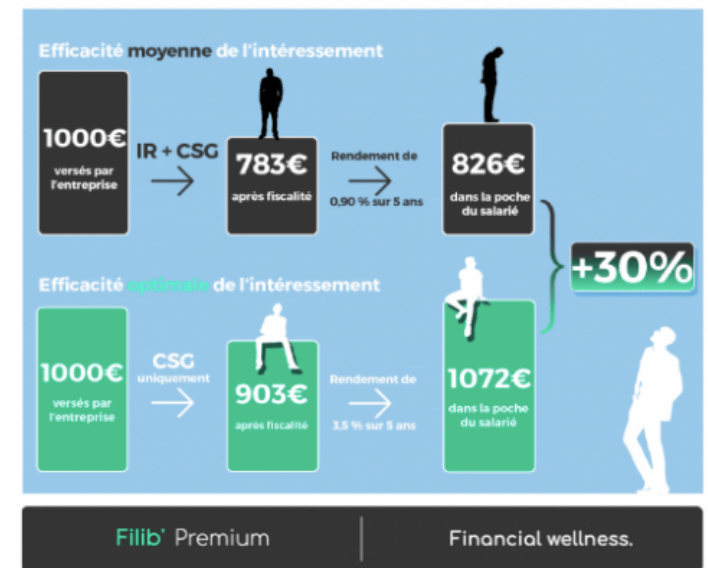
Efficacité moyenne de l'intéressement

1000€ versés par l'entreprise

IR + CSG

783€ après fiscalité

Rendement de 0,90 % sur 5 ans

826€ dans la poche du salarié

+30%

Efficacité optimale de l'intéressement

1000€ versés par l'entreprise

CSG uniquement

903€ après fiscalité

Rendement de 3,5 % sur 5 ans

1072€ dans la poche du salarié

Filib' Premium

Financial wellness.